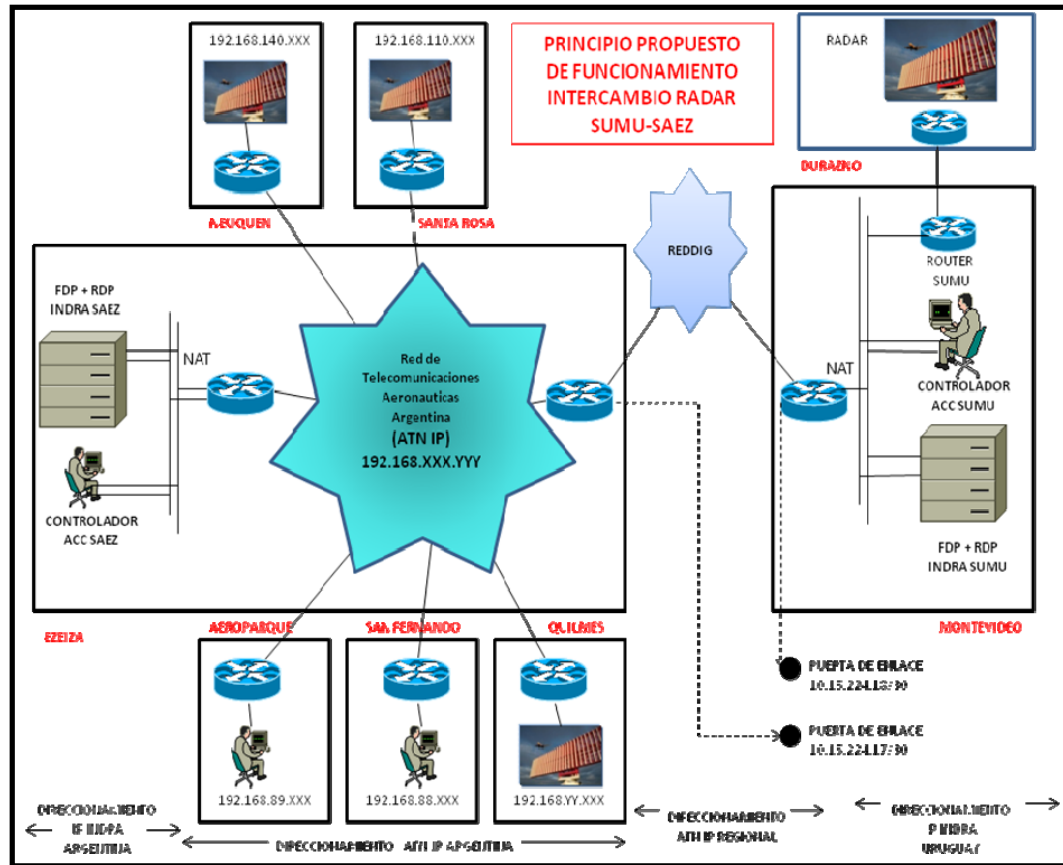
192.168.140.XXX

192.168.110.XXX

PRINCIPIO PROPUESTO DE FUNCIONAMIENTO INTERCAMBIO RADAR SUMU-SAEZ

RADAR

DURAZNO

NEUQUEN

SANTA ROSA

REDDIG

FDP + RDP INDRA SAEZ

NAT

Red de Telecomunicaciones Aeronauticas Argentina (ATN IP) 192.168.XXX.YYY

ROUTER SUMU

NAT

CONTROLADOR ACC SUMU

CONTROLADOR ACC SAEZ

FDP + RDP INDRA SUMU

EZEIZA

AEROPARQUE

SAN FERNANDO

QUILMES

MONTEVIDEO

PUERTA DE ENLACE 10.15.224.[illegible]/30

PUERTA DE ENLACE 10.15.224.117/30

192.168.89.XXX

192.168.88.XXX

192.168.YY.XXX

DIRECCIONAMIENTO IP INDRA ARGENTINA

DIRECCIONAMIENTO ATN IP ARGENTINA

DIRECCIONAMIENTO ATN IP REGIONAL

DIRECCIONAMIENTO IP INDRA URUGUAY